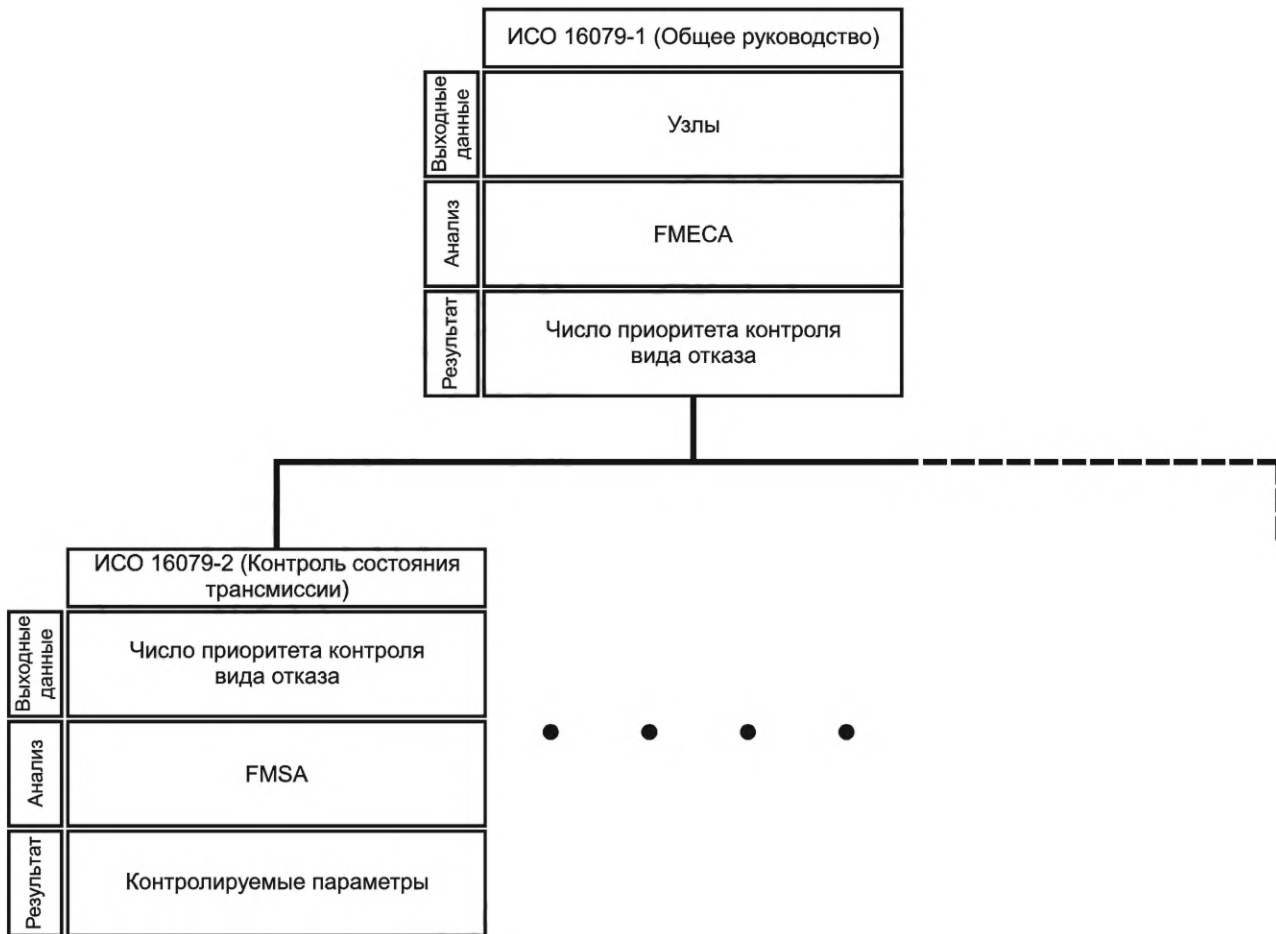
ИСО 16079-1 (Общее руководство)

Выходные данные

Узлы

Анализ

FMECA

Результат

Число приоритета контроля вида отказа

ИСО 16079-2 (Контроль состояния трансмиссии)

Выходные данные

Число приоритета контроля вида отказа

Анализ

FMSA

Результат

Контролируемые параметры